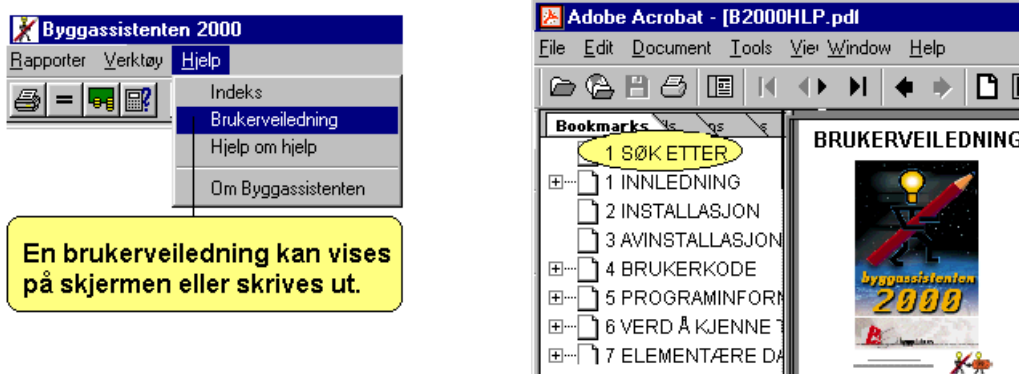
Byggassistenten 2000
Rapporter Verktøy Hjelp
Indeks
Brukerveiledning
Hjelp om hjelp
Om Byggassistenten

En brukerveiledning kan vises på skjermen eller skrives ut.

Adobe Acrobat - [B2000HLP.pdf
File Edit Document Tools Vie Window Help
Bookmarks
1 SØK ETTER
1 INNLEDNING
2 INSTALLASJON
3 AVINSTALLASJON
4 BRUKERKODE
5 PROGRAMINFORM
6 VERD Å KJENNE T
7 ELEMENTÆRE DA
BRUKERVEILEDNING
byggassistenten
2000